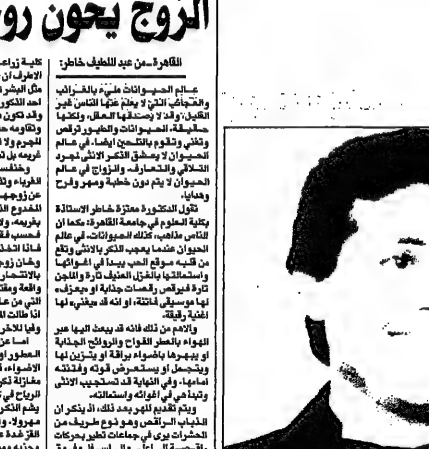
الزوج يخون روجته

القاهرة - من عبد اللطيف خاطر:

عالم الحيوانات مليء بالغرائب والعجائب التي لا يعلم عنها الناس غير القليل، وقد لا يصدقها العقل، ولكنها حقيقة. الحيوانات والطيور ترقص وتغني وتقوم بالتمثيل أيضا. في عالم الحيوان لا يوفق الذكر الانثى لمجرد التلاقي والتعارف، والزواج في عالم الحيوان لا يتم دون خطبة ومهر وفرح وهدايا.

تقول الدكتورة معتزة خاطر الاستاذة بكلية العلوم في جامعة القاهرة: مكما ان للناس مذاهب، كذلك الحيوانات. في عالم الحيوان عندما يعجب الذكر بالانثى وتقع من قلبه موقع الحب يبدأ في اغوائها واستمالتها بالغزل العنيف تارة والملحن تارة فيرقص رقصات جذابة او يعزف لها موسيقى فاتنة، او انه قد يغني لها اغنية رقيقة.

والأهم من ذلك فانه قد يبعث اليها عبر الهواء بالعطر الفواح والروائح الجذابة او يبهرها بأضواء براقة او يتزين لها ويتجمل او يستعرض قوته وفتنته أمامها، وفي النهاية قد تستجيب الانثى وتبدأ هي في اغوائه واستمالته.

ويتم تقديم المهر بعد ذلك، اذ يلكر ان الذباب الراقص وهو نوع طريف من الحشرات يرى في جماعات تطير بحركات

كلية زراعة
الاعراف ان
مثل البشر
احد الذكور
وقد تكون
وتقاومه حت
للمجرم وا
غريمه بل ت
وتختلف
الغرباء وال
عن زوجها
المغدور اا
بغريمه وا
فحسب فقد
فاذا انخذ
وخان زوج
بالانتحار
واقعة وقت
التي من عا
اذا طالت ال
وفيا للاخر
اما عن
العطور او
الاضواء
مغازلة ذكر
الرياح في
يشم الذكر
مهرول
القد غدد ا
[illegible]